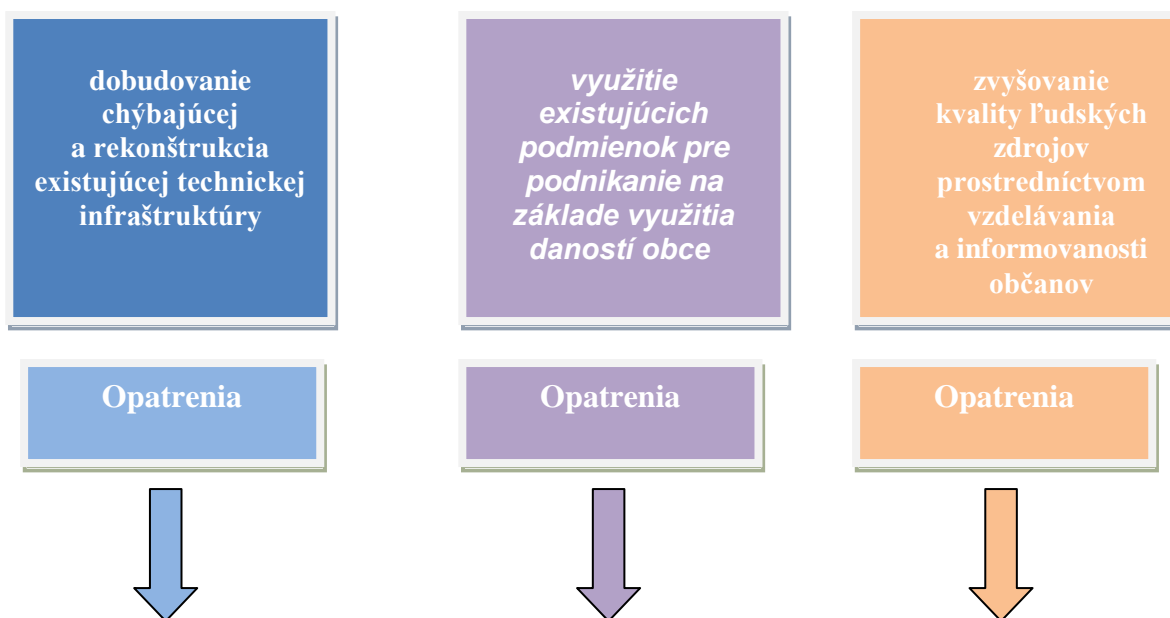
dobudovanie chýbajúcej a rekonštrukcia existujúcej technickej infraštruktúry

využitie existujúcich podmienok pre podnikanie na základe využitia daností obce

zvyšovanie kvality ľudských zdrojov prostredníctvom vzdelávania a informovanosti občanov

Opatrenia

Opatrenia

Opatrenia